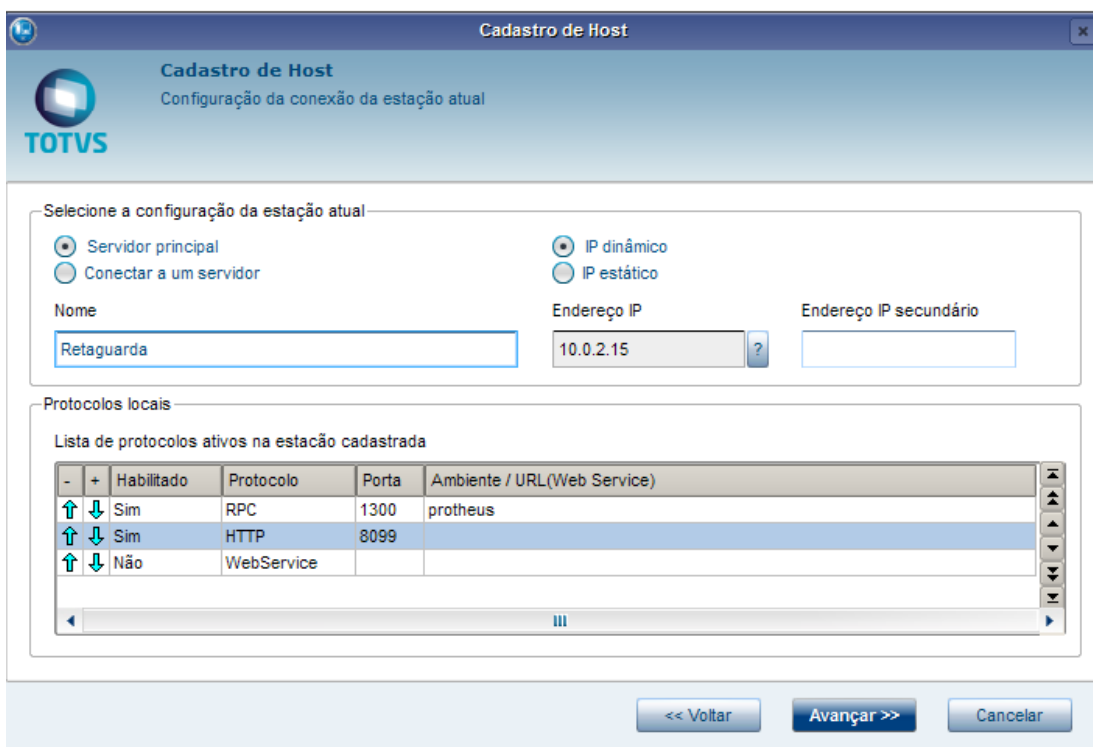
Cadastro de Host

Cadastro de Host
Configuração da conexão da estação atual

TOTVS

Selecione a configuração da estação atual

Servidor principal
Conectar a um servidor

IP dinâmico
IP estático

Nome
Retaguarda

Endereço IP
10.0.2.15
?

Endereço IP secundário

Protocolos locais

Lista de protocolos ativos na estacão cadastrada

| - | + | Habilitado | Protocolo | Porta | Ambiente / URL(Web Service) |
|---|---|---|---|---|---|
| ⇧ | ⇩ | Sim | RPC | 1300 | protheus |
| ⇧ | ⇩ | Sim | HTTP | 8099 | |
| ⇧ | ⇩ | Não | WebService | | |

<< Voltar
Avançar >>
Cancelar